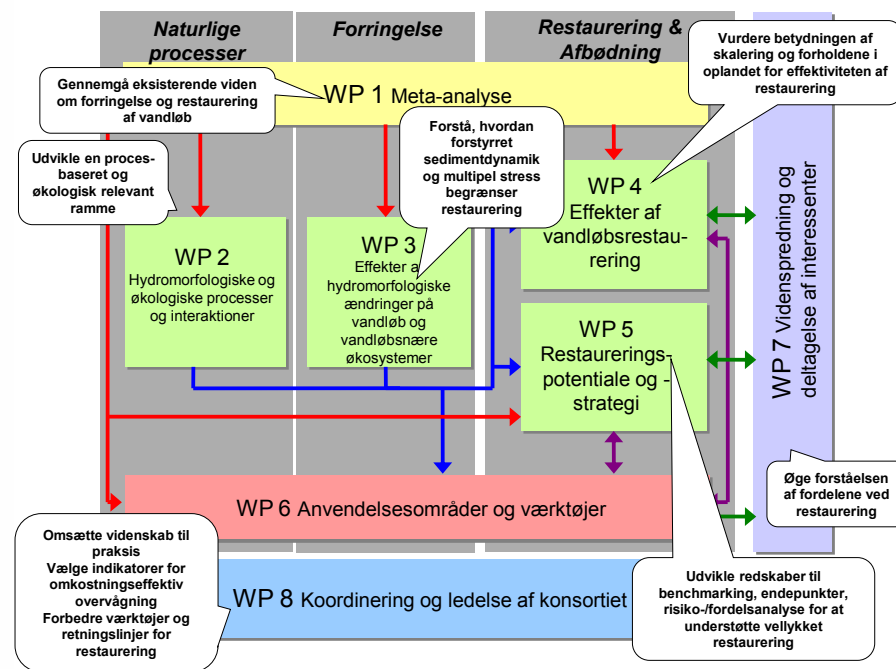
Naturlige processer

Forringelse

Restaurering & Afbødning

Vurdere betydningen af skalering og forholdene i oplandet for effektiviteten af restaurering

Gennemgå eksisterende viden om forringelse og restaurering af vandløb

WP 1 Meta-analyse

Udvikle en proces-baseret og økologisk relevant ramme

Forstå, hvordan forstyrret sedimentdynamik og multipel stress begrænser restaurering

WP 4 Effekter af vandløbsrestaurering

WP 2 Hydromorfologiske og økologiske processer og interaktioner

WP 3 Effekter af hydromorfologiske ændringer på vandløb og vandløbsnære økosystemer

WP 5 Restaurerings-potentiale og -strategi

WP 7 Vidensspredning og deltagelse af interessenter

Øge forståelsen af fordelene ved restaurering

WP 6 Anvendelsesområder og værktøjer

Omsætte videnskab til praksis
Vælge indikatorer for omkostningseffektiv overvågning
Forbedre værktøjer og retningslinjer for restaurering

WP 8 Koordinering og ledelse af konsortiet

Udvikle redskaber til benchmarking, endepunkter, risiko-/fordelsanalyse for at understøtte vellykket restaurering